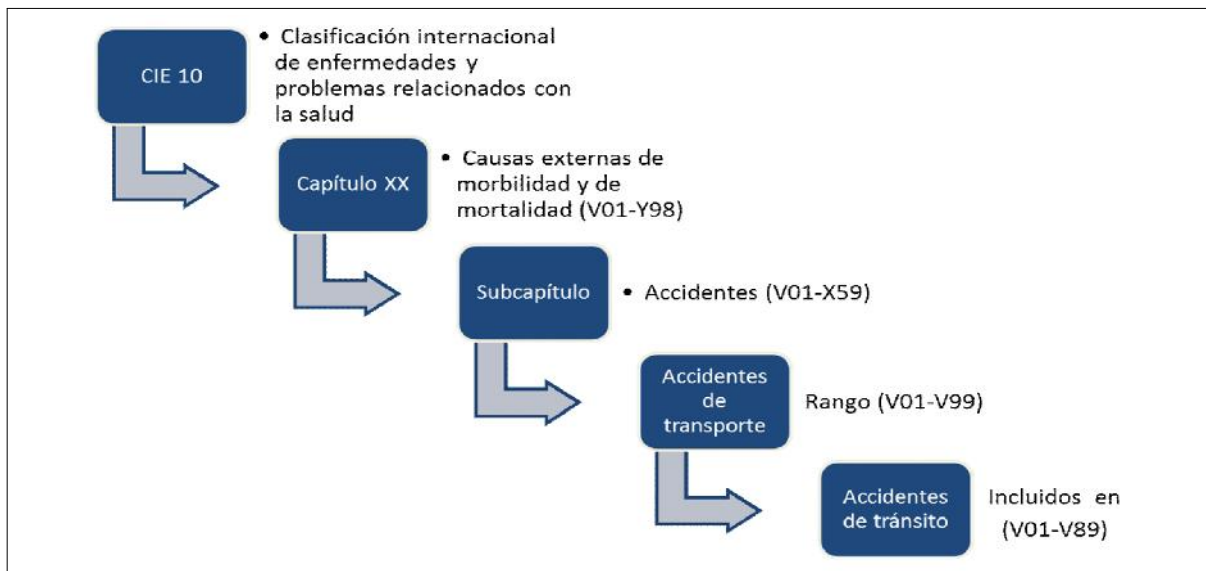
CIE 10

• Clasificación internacional de enfermedades y problemas relacionados con la salud

Capítulo XX

• Causas externas de morbilidad y de mortalidad (V01-Y98)

Subcapítulo

• Accidentes (V01-X59)

Accidentes de transporte

Rango (V01-V99)

Accidentes de tránsito

Incluidos en (V01-V89)